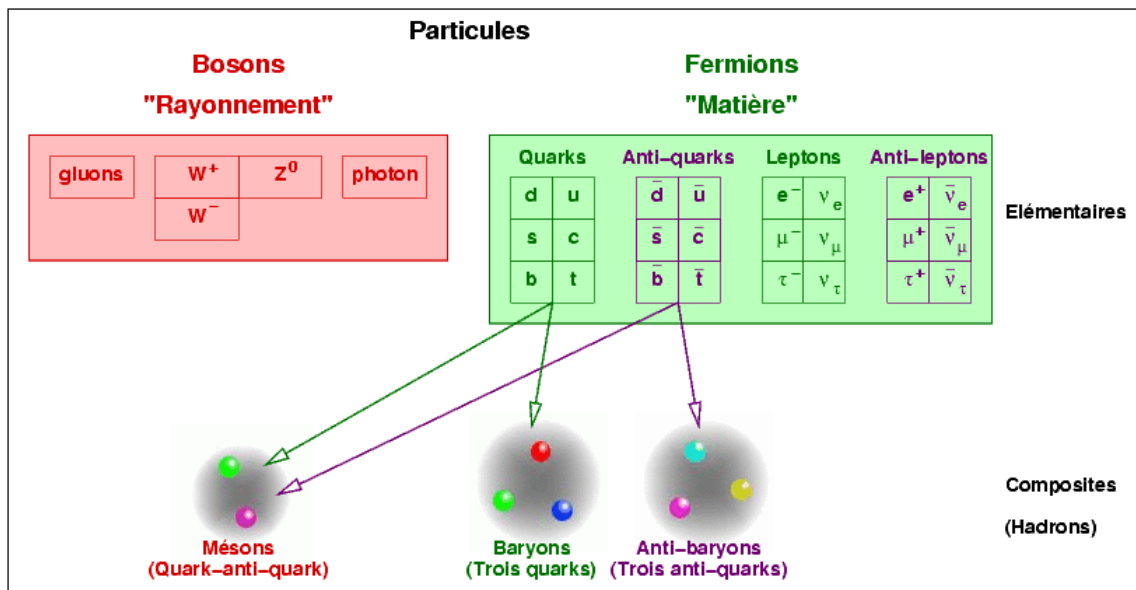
Particules

Bosons
"Rayonnement"

Fermions
"Matière"

gluons

$W^+$

$Z^0$

$W^-$

photon

Quarks

| d | u |
|---|---|
| s | c |
| b | t |

Anti-quarks

| $\bar{d}$ | $\bar{u}$ |
|---|---|
| $\bar{s}$ | $\bar{c}$ |
| $\bar{b}$ | $\bar{t}$ |

Leptons

| $e^-$ | $\nu_e$ |
|---|---|
| $\mu^-$ | $\nu_\mu$ |
| $\tau^-$ | $\nu_\tau$ |

Anti-leptons

| $e^+$ | $\bar{\nu}_e$ |
|---|---|
| $\mu^+$ | $\bar{\nu}_\mu$ |
| $\tau^+$ | $\bar{\nu}_\tau$ |

Elémentaires

Composites
(Hadrons)

Mésons
(Quark-anti-quark)

Baryons
(Trois quarks)

Anti-baryons
(Trois anti-quarks)